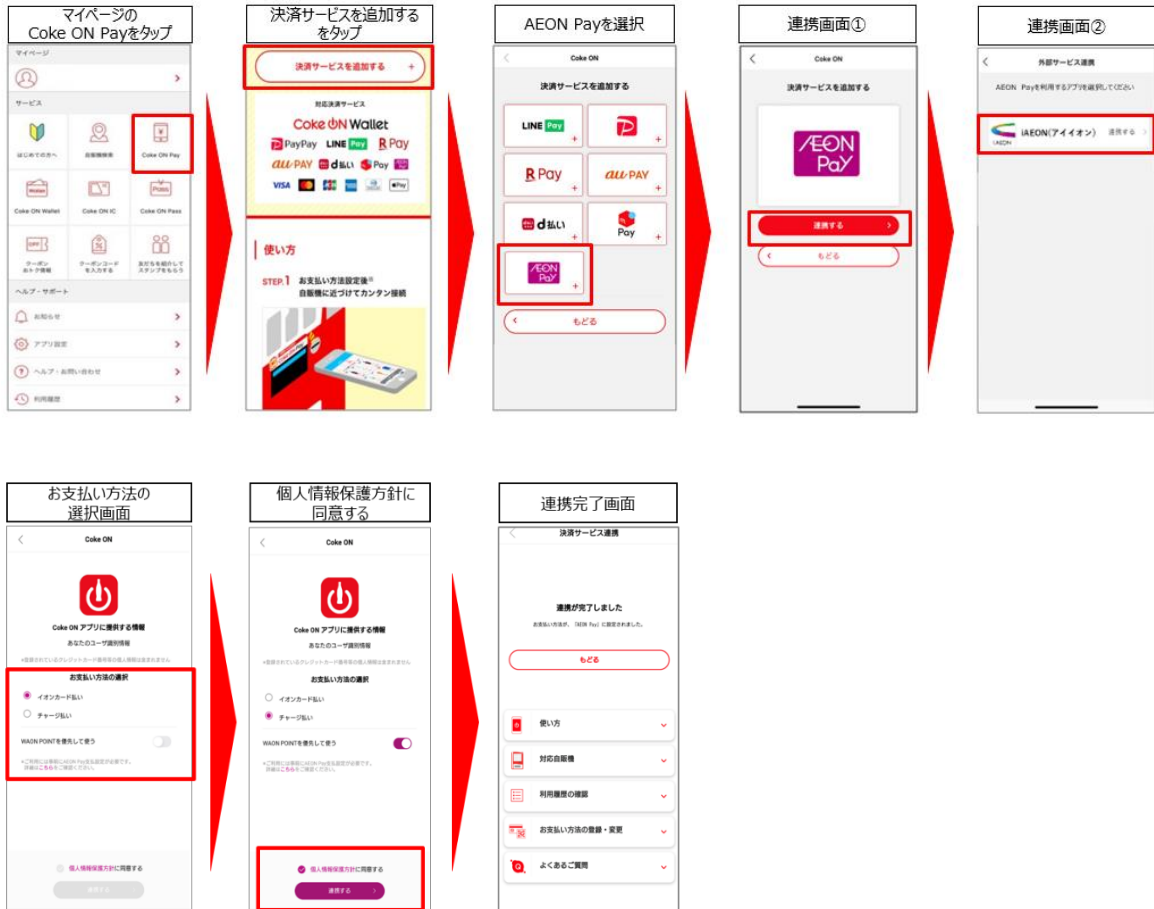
マイページの
Coke ON Payをタップ

マイページ

サービス

はじめての方へ
自販機検索
Coke ON Pay
Coke ON Wallet
Coke ON IC
Coke ON Pass
クーポンおトク情報
クーポンコードを入力する
友だちを紹介してスタンプをもらう

ヘルプ・サポート
お知らせ
アプリ設定
ヘルプ・お問い合わせ
利用履歴

決済サービスを追加する
をタップ

決済サービスを追加する +

対応決済サービス
Coke ON Wallet
PayPay LINE Pay R Pay
au PAY d払い Pay
VISA

使い方
STEP.1 お支払い方法設定後 自販機に近づけてカンタン接続

AEON Payを選択

Coke ON
決済サービスを追加する
LINE Pay
R Pay
au PAY
d払い
Pay
AEON Pay
もどる

連携画面①

Coke ON
決済サービスを追加する
AEON Pay
連携する
もどる

連携画面②

外部サービス連携
AEON Payを利用するアプリを選択してください
iAEON(アイイオン) 連携する

お支払い方法の
選択画面

Coke ON
Coke ON アプリに提供する情報
あなたのユーザ識別情報
お支払い方法の選択
イオンカード払い
チャージ払い
WAON POINTを優先して使う
個人情報保護方針に同意する
連携する

個人情報保護方針に
同意する

Coke ON
Coke ON アプリに提供する情報
あなたのユーザ識別情報
お支払い方法の選択
イオンカード払い
チャージ払い
WAON POINTを優先して使う
個人情報保護方針に同意する
連携する

連携完了画面

決済サービス連携
連携が完了しました
お支払い方法が、「AEON Pay」に設定されました。
もどる
使い方
対応自販機
利用履歴の確認
お支払い方法の登録・変更
よくあるご質問